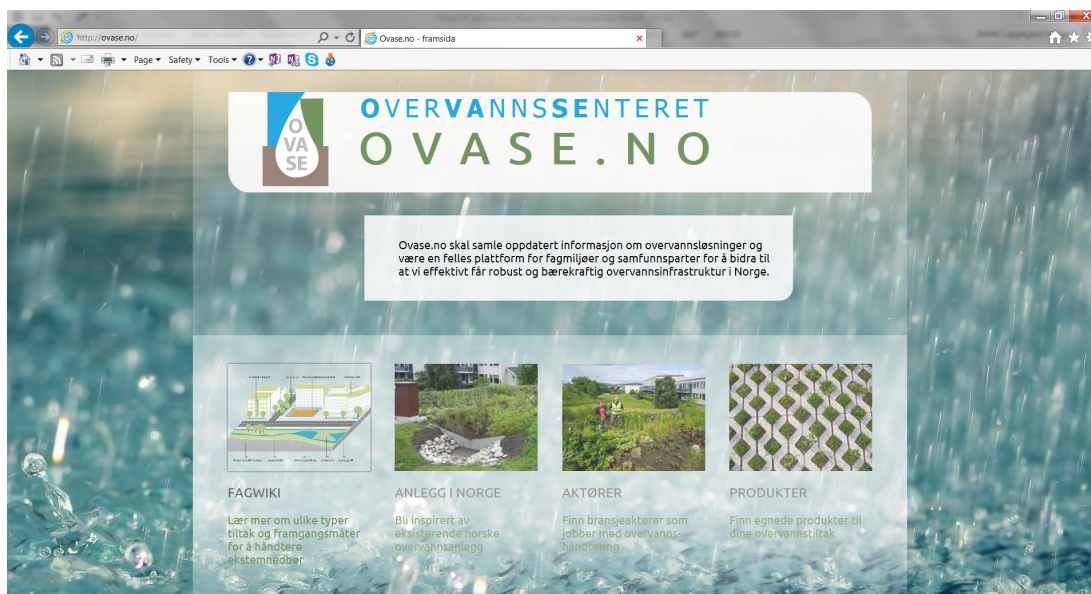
http://ovase.no/

Ovase.no - framsida

Page ▾ Safety ▾ Tools ▾

O
VA
SE

OVERVANNSSENTERET
OVASE.NO

Ovase.no skal samle oppdatert informasjon om overvannsløsninger og være en felles plattform for fagmiljøer og samfunnsparter for å bidra til at vi effektivt får robust og bærekraftig overvannsinfrastruktur i Norge.

FAGWIKI
Lær mer om ulike typer tiltak og framgangsmåter for å håndtere ekstremnedbør

ANLEGG I NORGE
Bli inspirert av eksisterende norske overvannsanlegg

AKTØRER
Finn bransjeaktører som jobber med overvanns håndtering

PRODUKTER
Finn egnede produkter til dine overvannstiltak